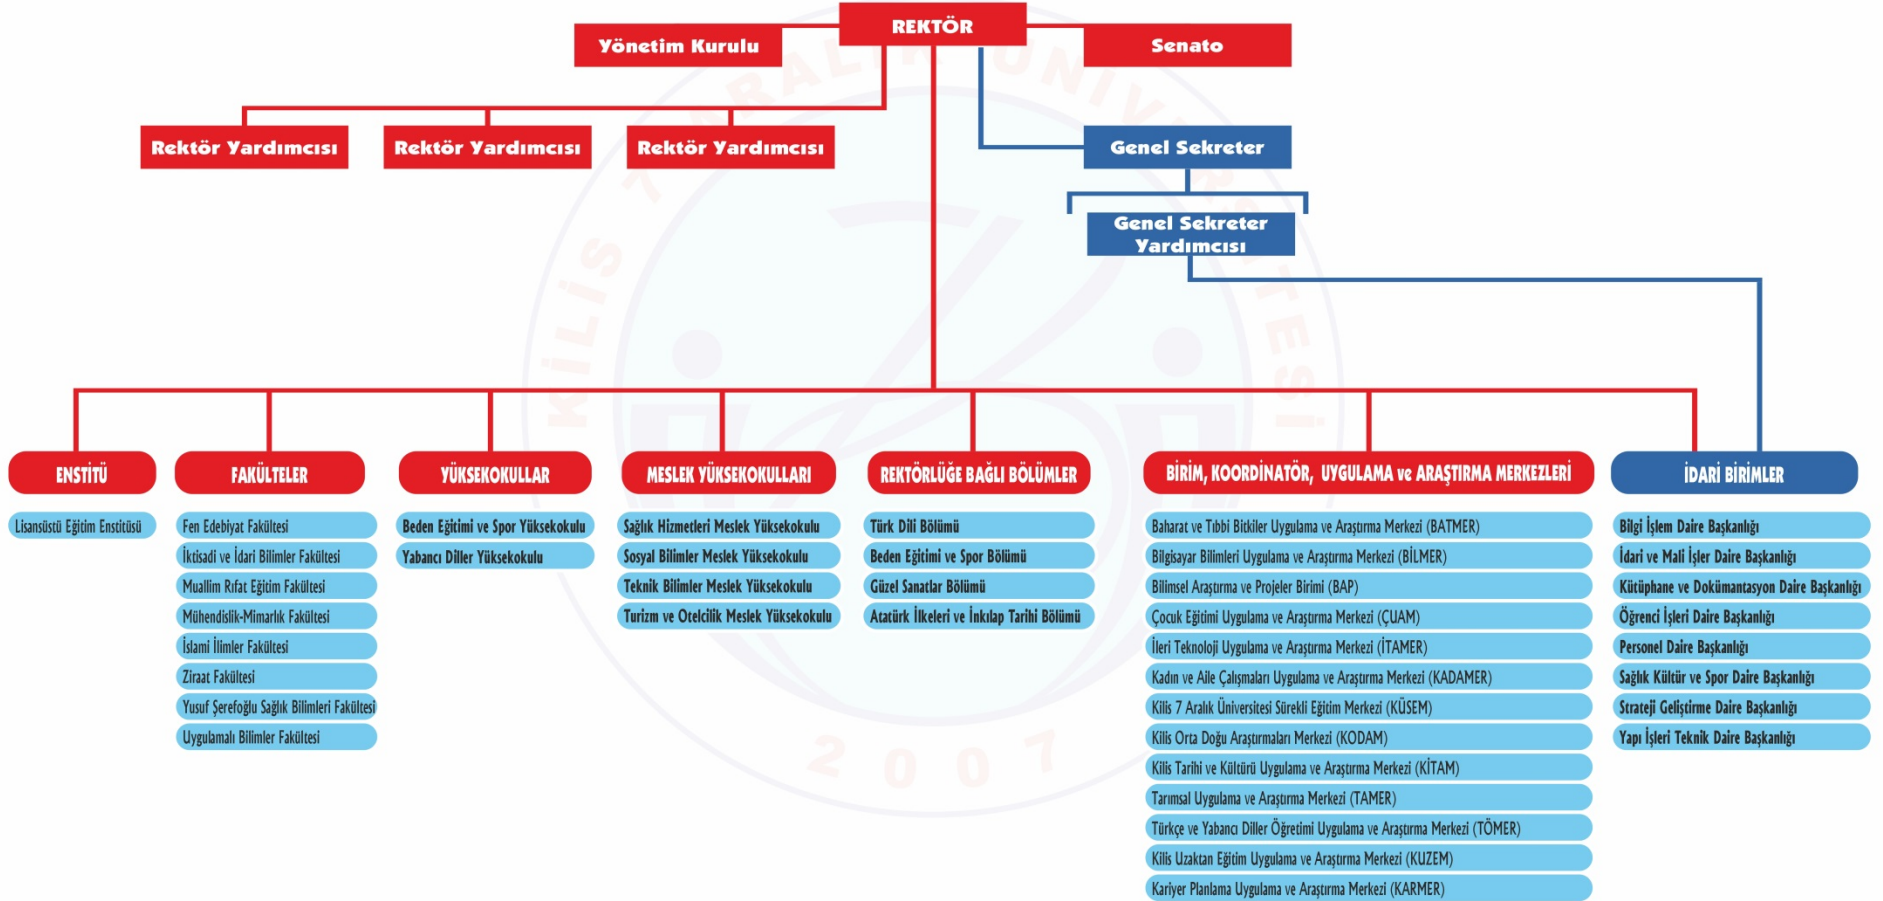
REKTÖR

Yönetim Kurulu

Senato

Rektör Yardımcısı

Rektör Yardımcısı

Rektör Yardımcısı

Genel Sekreter

Genel Sekreter Yardımcısı

ENSTİTÜ

Lisansüstü Eğitim Enstitüsü

FAKÜLTELER

Fen Edebiyat Fakültesi
İktisadi ve İdari Bilimler Fakültesi
Muallim Rıfat Eğitim Fakültesi
Mühendislik-Mimarlık Fakültesi
İslami İlimler Fakültesi
Ziraat Fakültesi
Yusuf Şerefoğlu Sağlık Bilimleri Fakültesi
Uygulamalı Bilimler Fakültesi

YÜKSEKOKULLAR

Beden Eğitimi ve Spor Yüksekokulu
Yabancı Diller Yüksekokulu

MESLEK YÜKSEKOKULLARI

Sağlık Hizmetleri Meslek Yüksekokulu
Sosyal Bilimler Meslek Yüksekokulu
Teknik Bilimler Meslek Yüksekokulu
Turizm ve Otelcilik Meslek Yüksekokulu

REKTÖRLÜĞE BAĞLI BÖLÜMLER

Türk Dili Bölümü
Beden Eğitimi ve Spor Bölümü
Güzel Sanatlar Bölümü
Atatürk İlkeleri ve İnkılap Tarihi Bölümü

BİRİM, KOORDİNATÖR, UYGULAMA ve ARAŞTIRMA MERKEZLERİ

Baharat ve Tıbbi Bitkiler Uygulama ve Araştırma Merkezi (BATMER)
Bilgisayar Bilimleri Uygulama ve Araştırma Merkezi (BİLMER)
Bilimsel Araştırma ve Projeler Birimi (BAP)
Çocuk Eğitimi Uygulama ve Araştırma Merkezi (ÇUAM)
İleri Teknoloji Uygulama ve Araştırma Merkezi (İTAMER)
Kadın ve Aile Çalışmaları Uygulama ve Araştırma Merkezi (KADAMER)
Kilis 7 Aralık Üniversitesi Sürekli Eğitim Merkezi (KÜSEM)
Kilis Orta Doğu Araştırmaları Merkezi (KODAM)
Kilis Tarihi ve Kültürü Uygulama ve Araştırma Merkezi (KİTAM)
Tarımsal Uygulama ve Araştırma Merkezi (TAMER)
Türkçe ve Yabancı Diller Öğretimi Uygulama ve Araştırma Merkezi (TÖMER)
Kilis Uzaktan Eğitim Uygulama ve Araştırma Merkezi (KUZEM)
Kariyer Planlama Uygulama ve Araştırma Merkezi (KARMER)

İDARİ BİRİMLER

Bilgi İşlem Daire Başkanlığı
İdari ve Mali İşler Daire Başkanlığı
Kütüphane ve Dokümantasyon Daire Başkanlığı
Öğrenci İşleri Daire Başkanlığı
Personel Daire Başkanlığı
Sağlık Kültür ve Spor Daire Başkanlığı
Strateji Geliştirme Daire Başkanlığı
Yapı İşleri Teknik Daire Başkanlığı